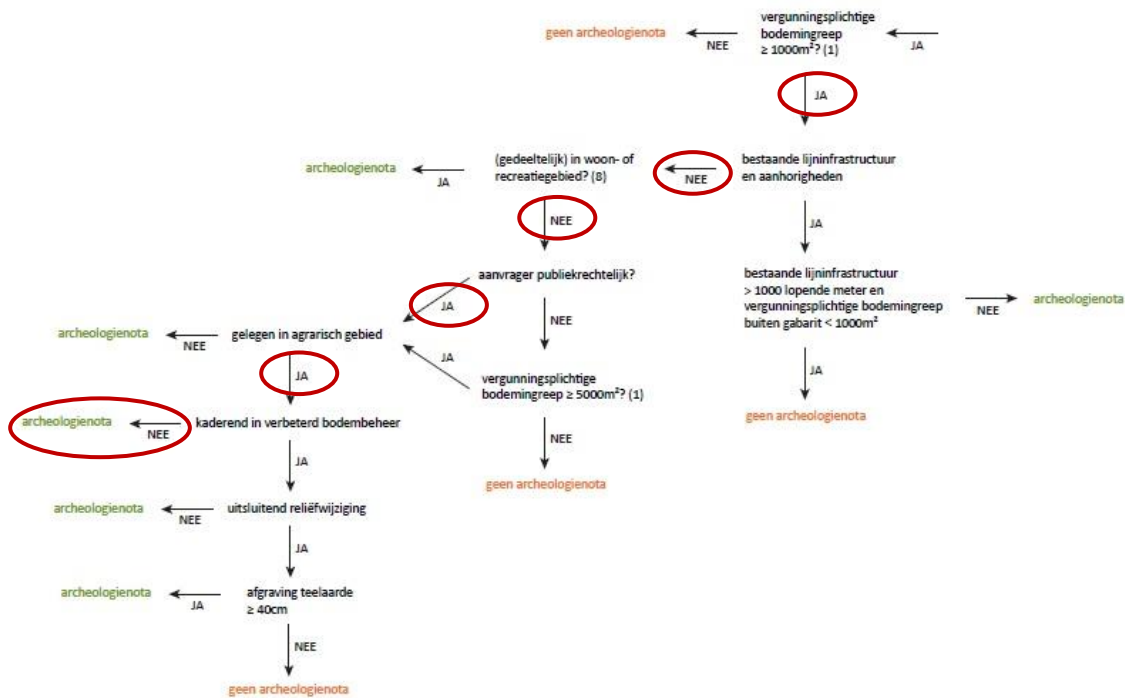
vergunningsplichtige bodemingreep ≥ 1000m²? (1)

JA

NEE

geen archeologienota

JA

bestaande lijninfrastructuur en aanhorigheden

NEE

(gedeeltelijk) in woon- of recreatiegebied? (8)

JA

archeologienota

NEE

JA

bestaande lijninfrastructuur > 1000 lopende meter en vergunningsplichtige bodemingreep buiten gabarit < 1000m²

NEE

archeologienota

JA

geen archeologienota

aanvrager publiekrechtelijk?

JA

NEE

vergunningsplichtige bodemingreep ≥ 5000m²? (1)

JA

NEE

geen archeologienota

gelegen in agrarisch gebied

NEE

archeologienota

JA

kaderend in verbeterd bodembeheer

NEE

archeologienota

JA

uitsluitend reliëfwijziging

NEE

archeologienota

JA

afgraving teelaarde ≥ 40cm

JA

archeologienota

NEE

geen archeologienota